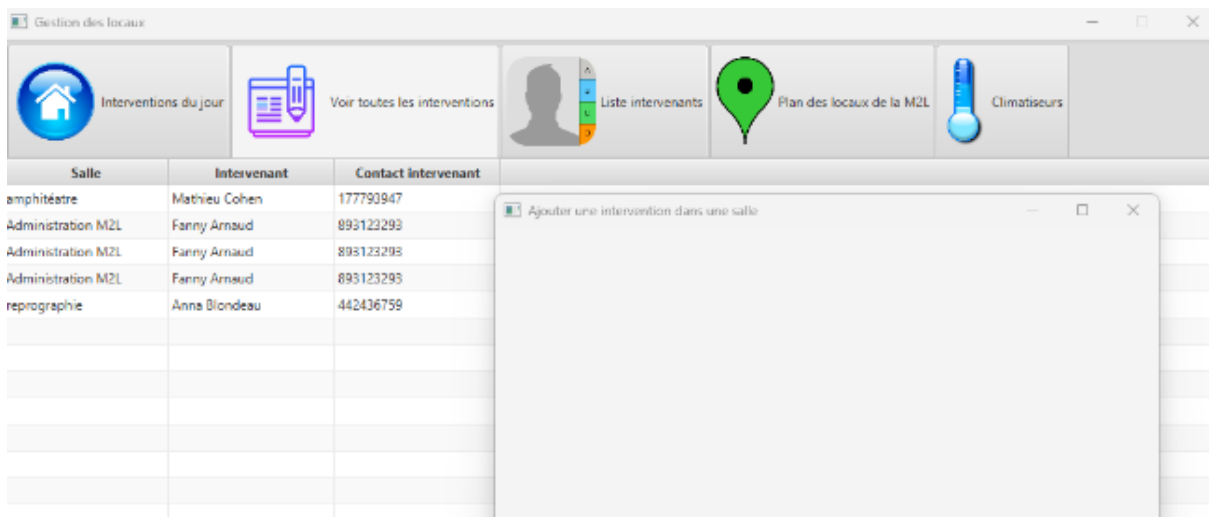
Gestion des locaux

Interventions du jour

Voir toutes les interventions

Liste intervenants

Plan des locaux de la M2L

Climatiseurs

| Salle | Intervenant | Contact intervenant |
|---|---|---|
| amphitéatre | Mathieu Cohen | 177790947 |
| Administration M2L | Fanny Arnaud | 893123293 |
| Administration M2L | Fanny Arnaud | 893123293 |
| Administration M2L | Fanny Arnaud | 893123293 |
| reprographie | Anna Blondeau | 442436759 |

Ajouter une intervention dans une salle